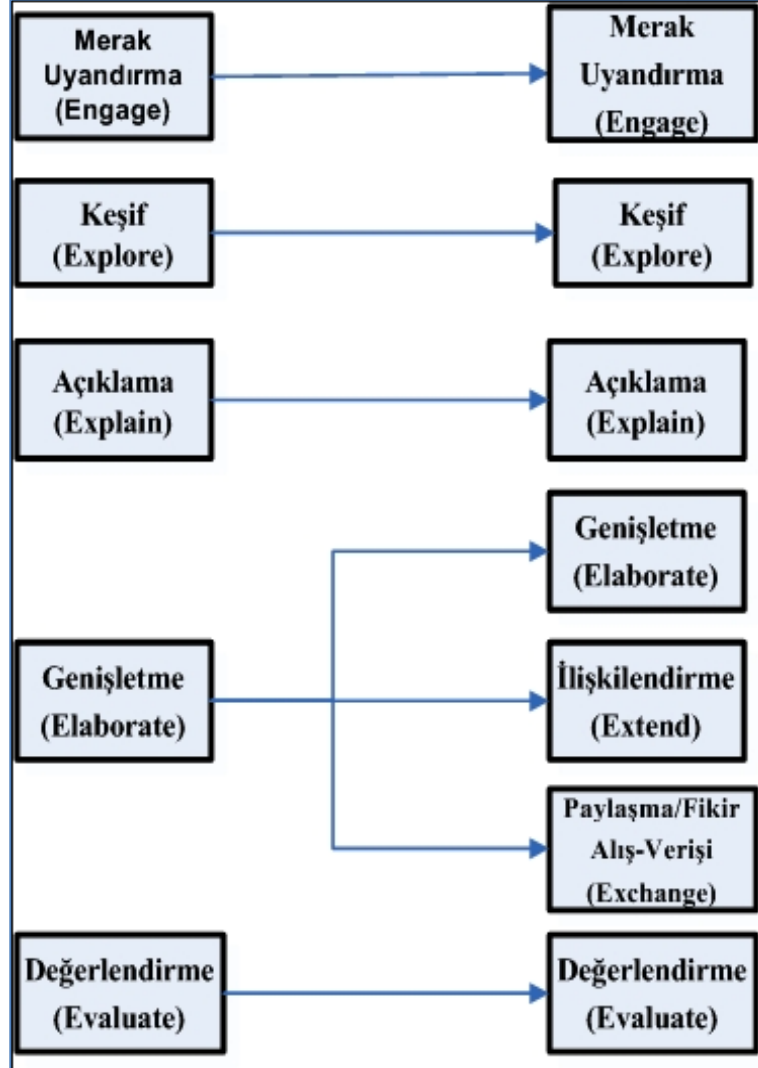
Merak Uyandırma (Engage)

Merak Uyandırma (Engage)

Keşif (Explore)

Keşif (Explore)

Açıklama (Explain)

Açıklama (Explain)

Genişletme (Elaborate)

Genişletme (Elaborate)

İlişkilendirme (Extend)

Paylaşma/Fikir Alış-Verişi (Exchange)

Değerlendirme (Evaluate)

Değerlendirme (Evaluate)